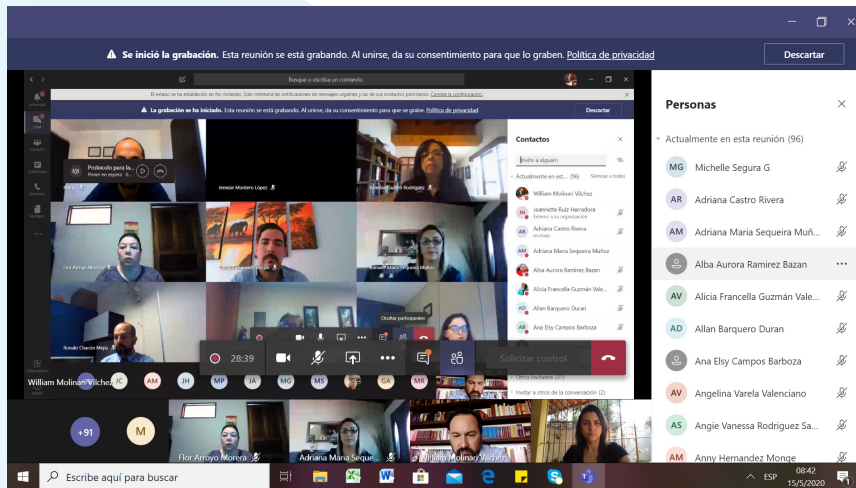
Se inició la grabación. Esta reunión se está grabando. Al unirse, da su consentimiento para que lo graben. Política de privacidad

Descartar

Busque o escriba un comando

El envío se ha establecido en No molestar. Solo recibirá las notificaciones de mensajes urgentes y las de sus contactos prioritarios. Cambie la configuración.

La grabación se ha iniciado. Esta reunión se está grabando. Al unirse, da su consentimiento para que se grabe. Política de privacidad

Descartar

Protocolo para la...

Contactos

Invitar a alguien

Actualmente en est... (96)

Silenciar a todos

William Molinari Vilchez

Jeannette Ruiz Herradora

Adriana Castro Rivera

Adriana Maria Sequeira Muñoz

Alba Aurora Ramirez Bazan

Alicia Francella Guzmán Vale...

Allan Barquero Duran

Ana Elsy Campos Barboza

Ocultar participantes

Flor Arroyo Morera

28:39

Solicitar control

William Molinari Vilchez

JC AM JH MP JA MG MS GA MR

Otros invitados (37)

Invitar a otros de la conversación (2)

+91

M

Flor Arroyo Morera

Adriana Maria Seque...

William Molinari Vilchez

Personas

Actualmente en esta reunión (96)

MG Michelle Segura G

AR Adriana Castro Rivera

AM Adriana Maria Sequeira Muñ...

Alba Aurora Ramirez Bazan

AV Alicia Francella Guzmán Vale...

AD Allan Barquero Duran

Ana Elsy Campos Barboza

AV Angelina Varela Valenciano

AS Angie Vanessa Rodriguez Sa...

AM Anny Hernandez Monge

Escribe aquí para buscar

ESP

08:42
15/5/2020